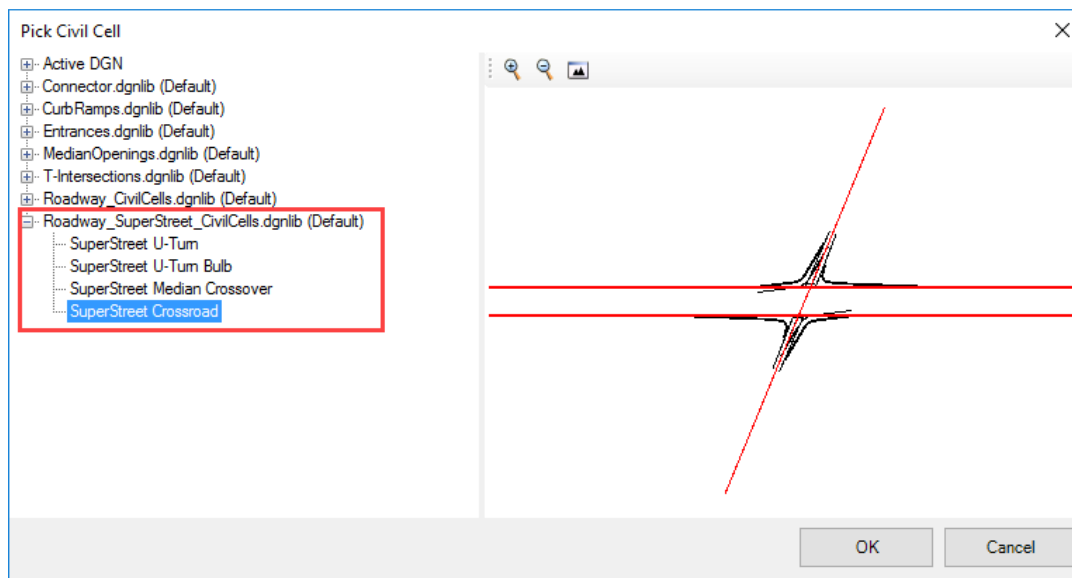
Pick Civil Cell

Active DGN
Connector.dgnlib (Default)
CurbRamps.dgnlib (Default)
Entrances.dgnlib (Default)
MedianOpenings.dgnlib (Default)
T-Intersections.dgnlib (Default)
Roadway_CivilCells.dgnlib (Default)
Roadway_SuperStreet_CivilCells.dgnlib (Default)
SuperStreet U-Turn
SuperStreet U-Turn Bulb
SuperStreet Median Crossover
SuperStreet Crossroad

OK
Cancel